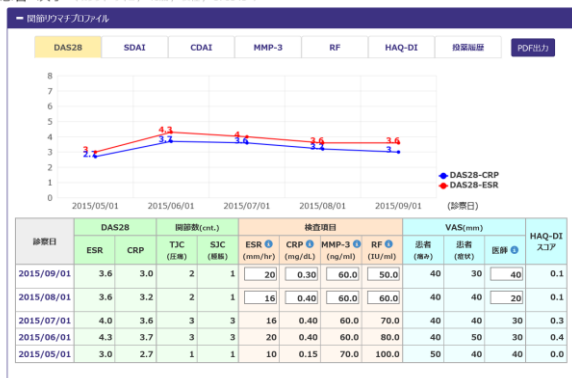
− 関節リウマチプロファイル

DAS28 | SDAI | CDAI | MMP-3 | RF | HAQ-DI | 投薬履歴 | PDF出力

8
7
6
5
4
3
2
1
0

3
2.7
4.3
3.7
4
3.6
3.6
3.2
3.6
3

DAS28-CRP
DAS28-ESR

2015/05/01 2015/06/01 2015/07/01 2015/08/01 2015/09/01 (診察日)

| 診察日 | DAS28 ESR | DAS28 CRP | 関節数(cnt.) TJC (圧痛) | 関節数(cnt.) SJC (腫脹) | 検査項目 ESR (mm/hr) | 検査項目 CRP (mg/dL) | 検査項目 MMP-3 (ng/ml) | 検査項目 RF (IU/ml) | VAS(mm) 患者 (痛み) | VAS(mm) 患者 (症状) | VAS(mm) 医師 | HAQ-DI スコア |
|---|---|---|---|---|---|---|---|---|---|---|---|---|
| 2015/09/01 | 3.6 | 3.0 | 2 | 1 | 20 | 0.30 | 60.0 | 50.0 | 40 | 30 | 40 | 0.1 |
| 2015/08/01 | 3.6 | 3.2 | 2 | 1 | 16 | 0.40 | 60.0 | 60.0 | 40 | 40 | 20 | 0.1 |
| 2015/07/01 | 4.0 | 3.6 | 3 | 3 | 16 | 0.40 | 60.0 | 70.0 | 40 | 40 | 30 | 0.3 |
| 2015/06/01 | 4.3 | 3.7 | 3 | 3 | 20 | 0.40 | 60.0 | 80.0 | 40 | 50 | 30 | 0.4 |
| 2015/05/01 | 3.0 | 2.7 | 1 | 1 | 10 | 0.15 | 70.0 | 100.0 | 50 | 40 | 40 | 0.1 |